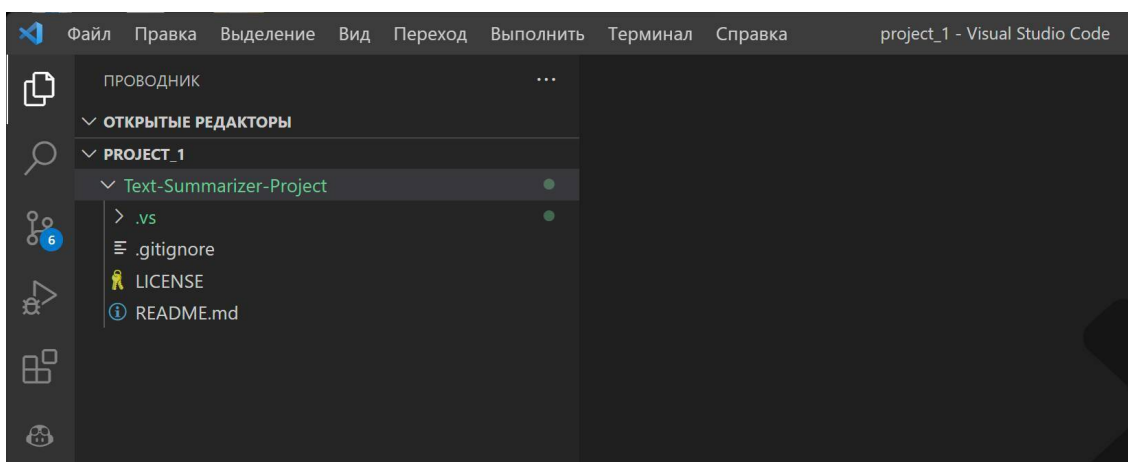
Файл Правка Выделение Вид Переход Выполнить Терминал Справка project_1 - Visual Studio Code

ПРОВОДНИК ...

ОТКРЫТЫЕ РЕДАКТОРЫ

PROJECT_1

Text-Summarizer-Project

.vs

.gitignore

LICENSE

README.md

6